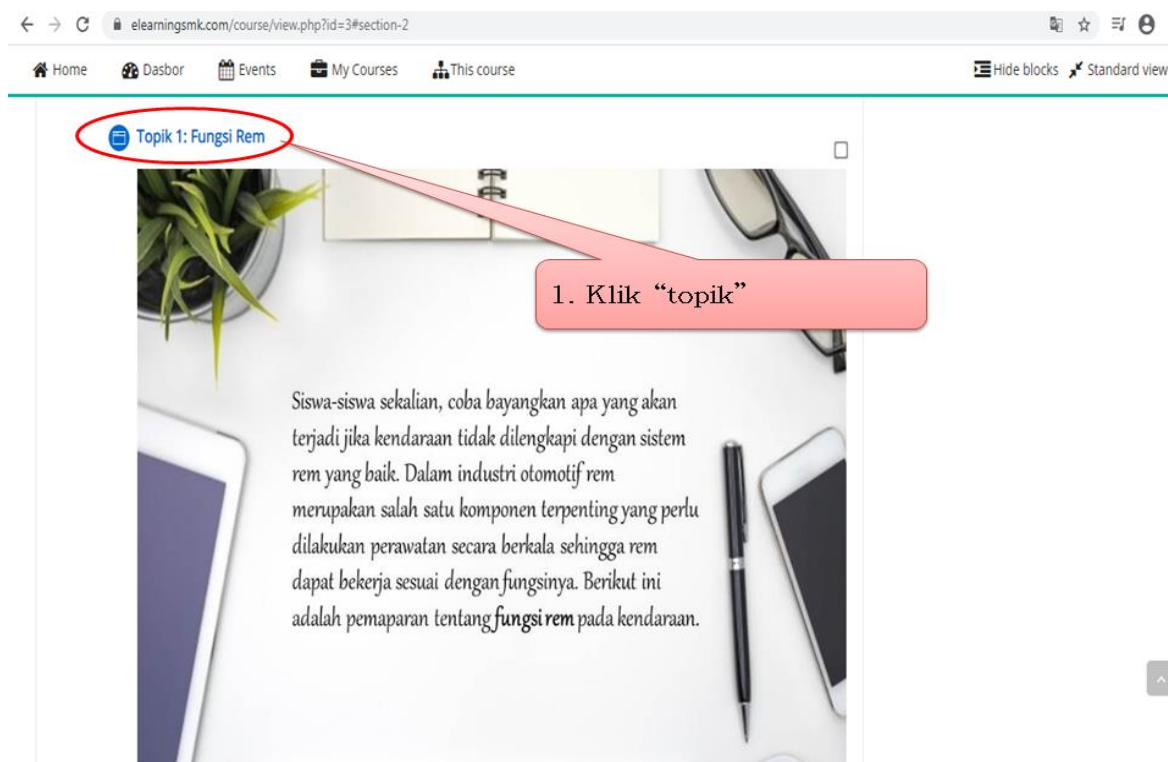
elearningsmk.com/course/view.php?id=3#section-2

Home Dasbor Events My Courses This course

Hide blocks Standard view

Topik 1: Fungsi Rem

1. Klik "topik"

Siswa-siswa sekalian, coba bayangkan apa yang akan terjadi jika kendaraan tidak dilengkapi dengan sistem rem yang baik. Dalam industri otomotif rem merupakan salah satu komponen terpenting yang perlu dilakukan perawatan secara berkala sehingga rem dapat bekerja sesuai dengan fungsinya. Berikut ini adalah pemaparan tentang **fungsi rem** pada kendaraan.